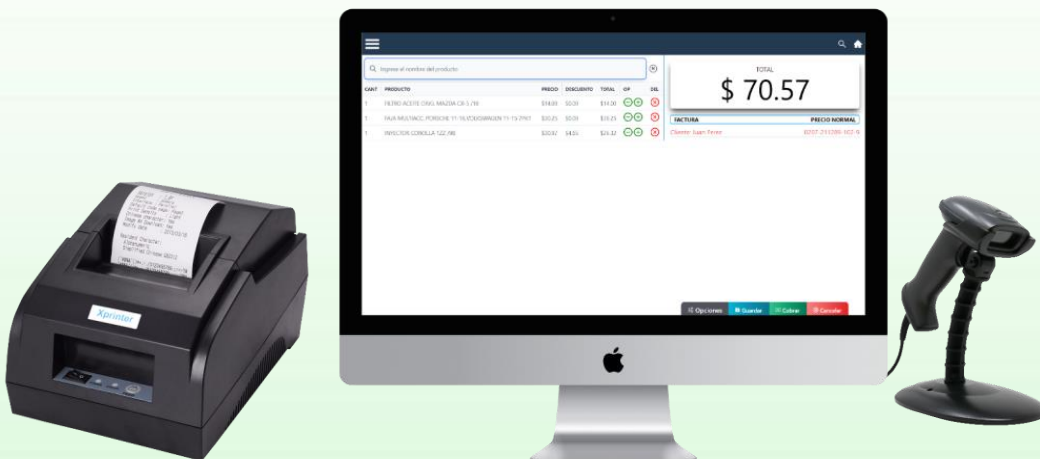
Ingrese el nombre del producto

| CANT | PRODUCTO | PRECIO | DESCUENTO | TOTAL | OP | DEL |
|---|---|---|---|---|---|---|
| 1 | FILTRO ACEITE OSIO, MAZDA CX-5 7/6 | $14.00 | $0.00 | $14.00 | | |
| 1 | FAJA MULTIACC. PORSCHE 11-16,VOLKSWAGEN 11-15 7PK1 | $33.25 | $0.00 | $33.25 | | |
| 1 | INYECTOR COROLLA 1ZZ,9B | $27.67 | $4.55 | $23.12 | | |

TOTAL
$ 70.57

FACTURA
PRECIO NORMAL
Cliente: Juan Perez
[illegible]

Opciones
Guardar
Cobrar
Cancelar

Xprinter